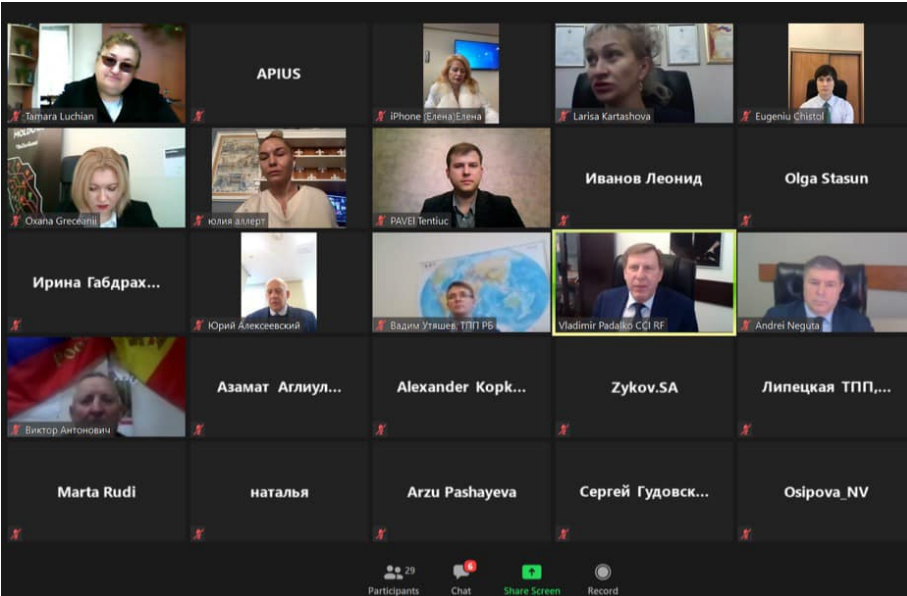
Tamara Luchian

APIUS

iPhone (Елена) Елена

Larisa Kartashova

Eugeniu Chistol

Oxana Greceanii

юлия аллерт

PAVEl Tentiuc

Иванов Леонид

Olga Stasun

Ирина Габдрах...

Юрий Алексеевский

Вадим Утяшев ТПП РБ

Vladimir Padalko CCI RF

Andrei Neguta

Виктор Антонович

Азамат Аглиул...

Alexander Kopk...

Zykov.SA

Липецкая ТПП,...

Marta Rudi

наталья

Arzu Pashayeva

Сергей Гудовск...

Osipova_NV

29 Participants

6 Chat

Share Screen

Record